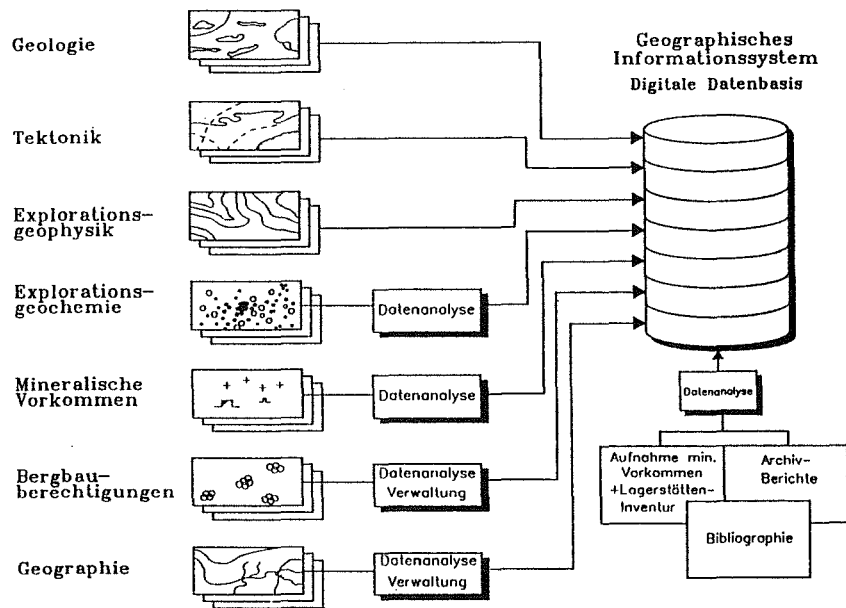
Geologie

Tektonik

Explorations-geophysik

Explorations-geochemie

Datenanalyse

Mineralische Vorkommen

Datenanalyse

Bergbau-berechtigungen

Datenanalyse Verwaltung

Geographie

Datenanalyse Verwaltung

Geographisches Informationssystem
Digitale Datenbasis

Datenanalyse

Aufnahme min. Vorkommen +Lagerstätten-Inventur

Archiv-Berichte

Bibliographie